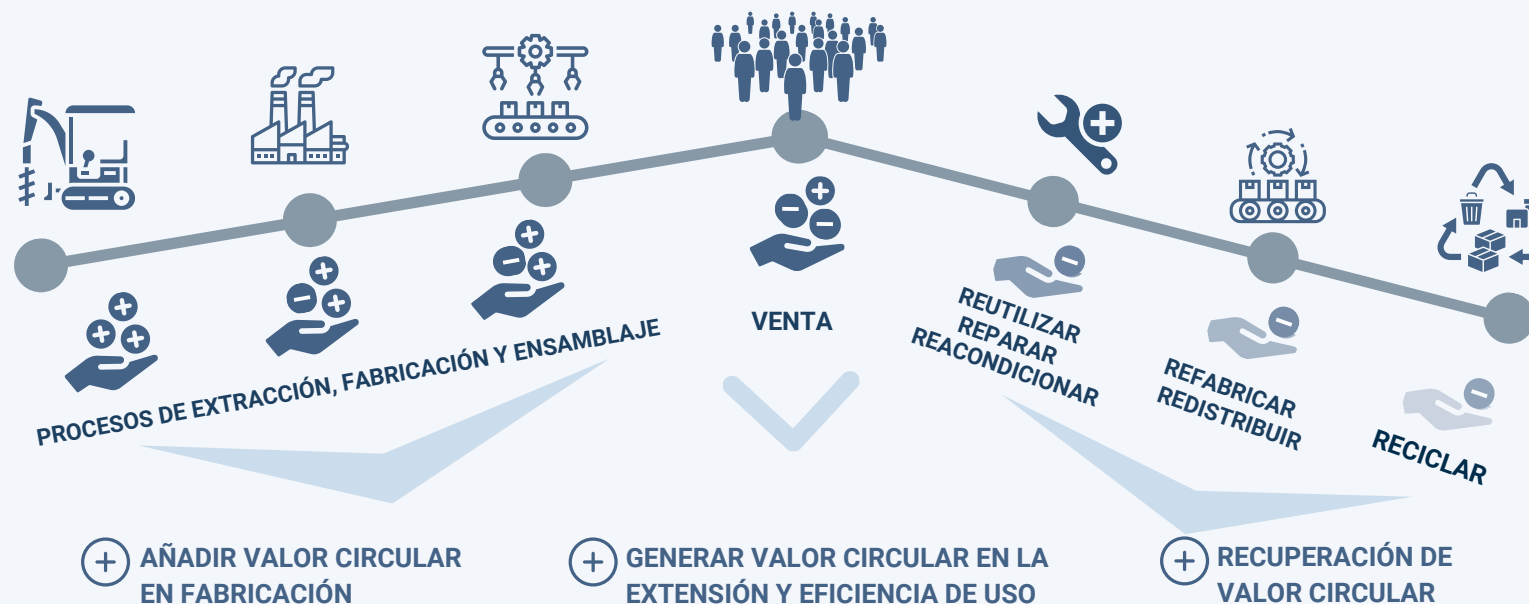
PROCESOS DE EXTRACCIÓN, FABRICACIÓN Y ENSAMBLAJE

VENTA

REUTILIZAR
REPARAR
REACONDICIONAR

REFABRICAR
REDISTRIBUIR

RECICLAR

AÑADIR VALOR CIRCULAR EN FABRICACIÓN

GENERAR VALOR CIRCULAR EN LA EXTENSIÓN Y EFICIENCIA DE USO

RECUPERACIÓN DE VALOR CIRCULAR